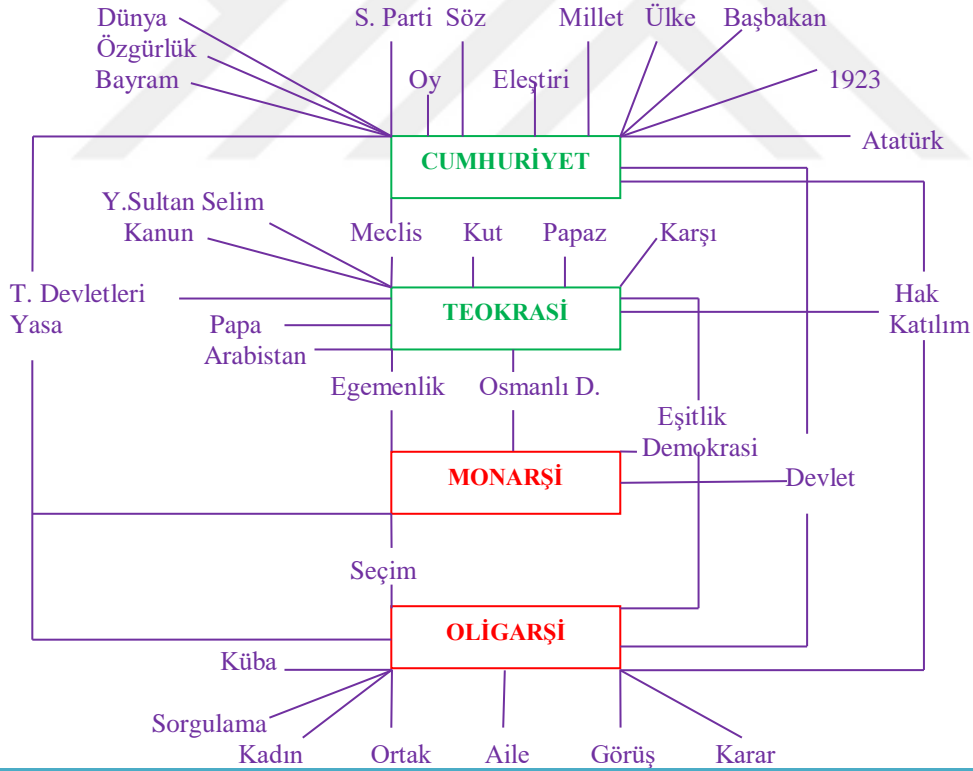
Dünya
Özgürlük
Bayram
S. Parti
Söz
Oy
Eleştiri
Millet
Ülke
Başbakan
1923
Atatürk
CUMHURİYET
Y.Sultan Selim
Kanun
Meclis
Kut
Papaz
Karşı
T. Devletleri
Yasa
Papa
Arabistan
TEOKRASİ
Hak
Katılım
Egemenlik
Osmanlı D.
Eşitlik
Demokrasi
MONARŞİ
Devlet
Seçim
OLİGARŞİ
Küba
Sorgulama
Kadın
Ortak
Aile
Görüş
Karar